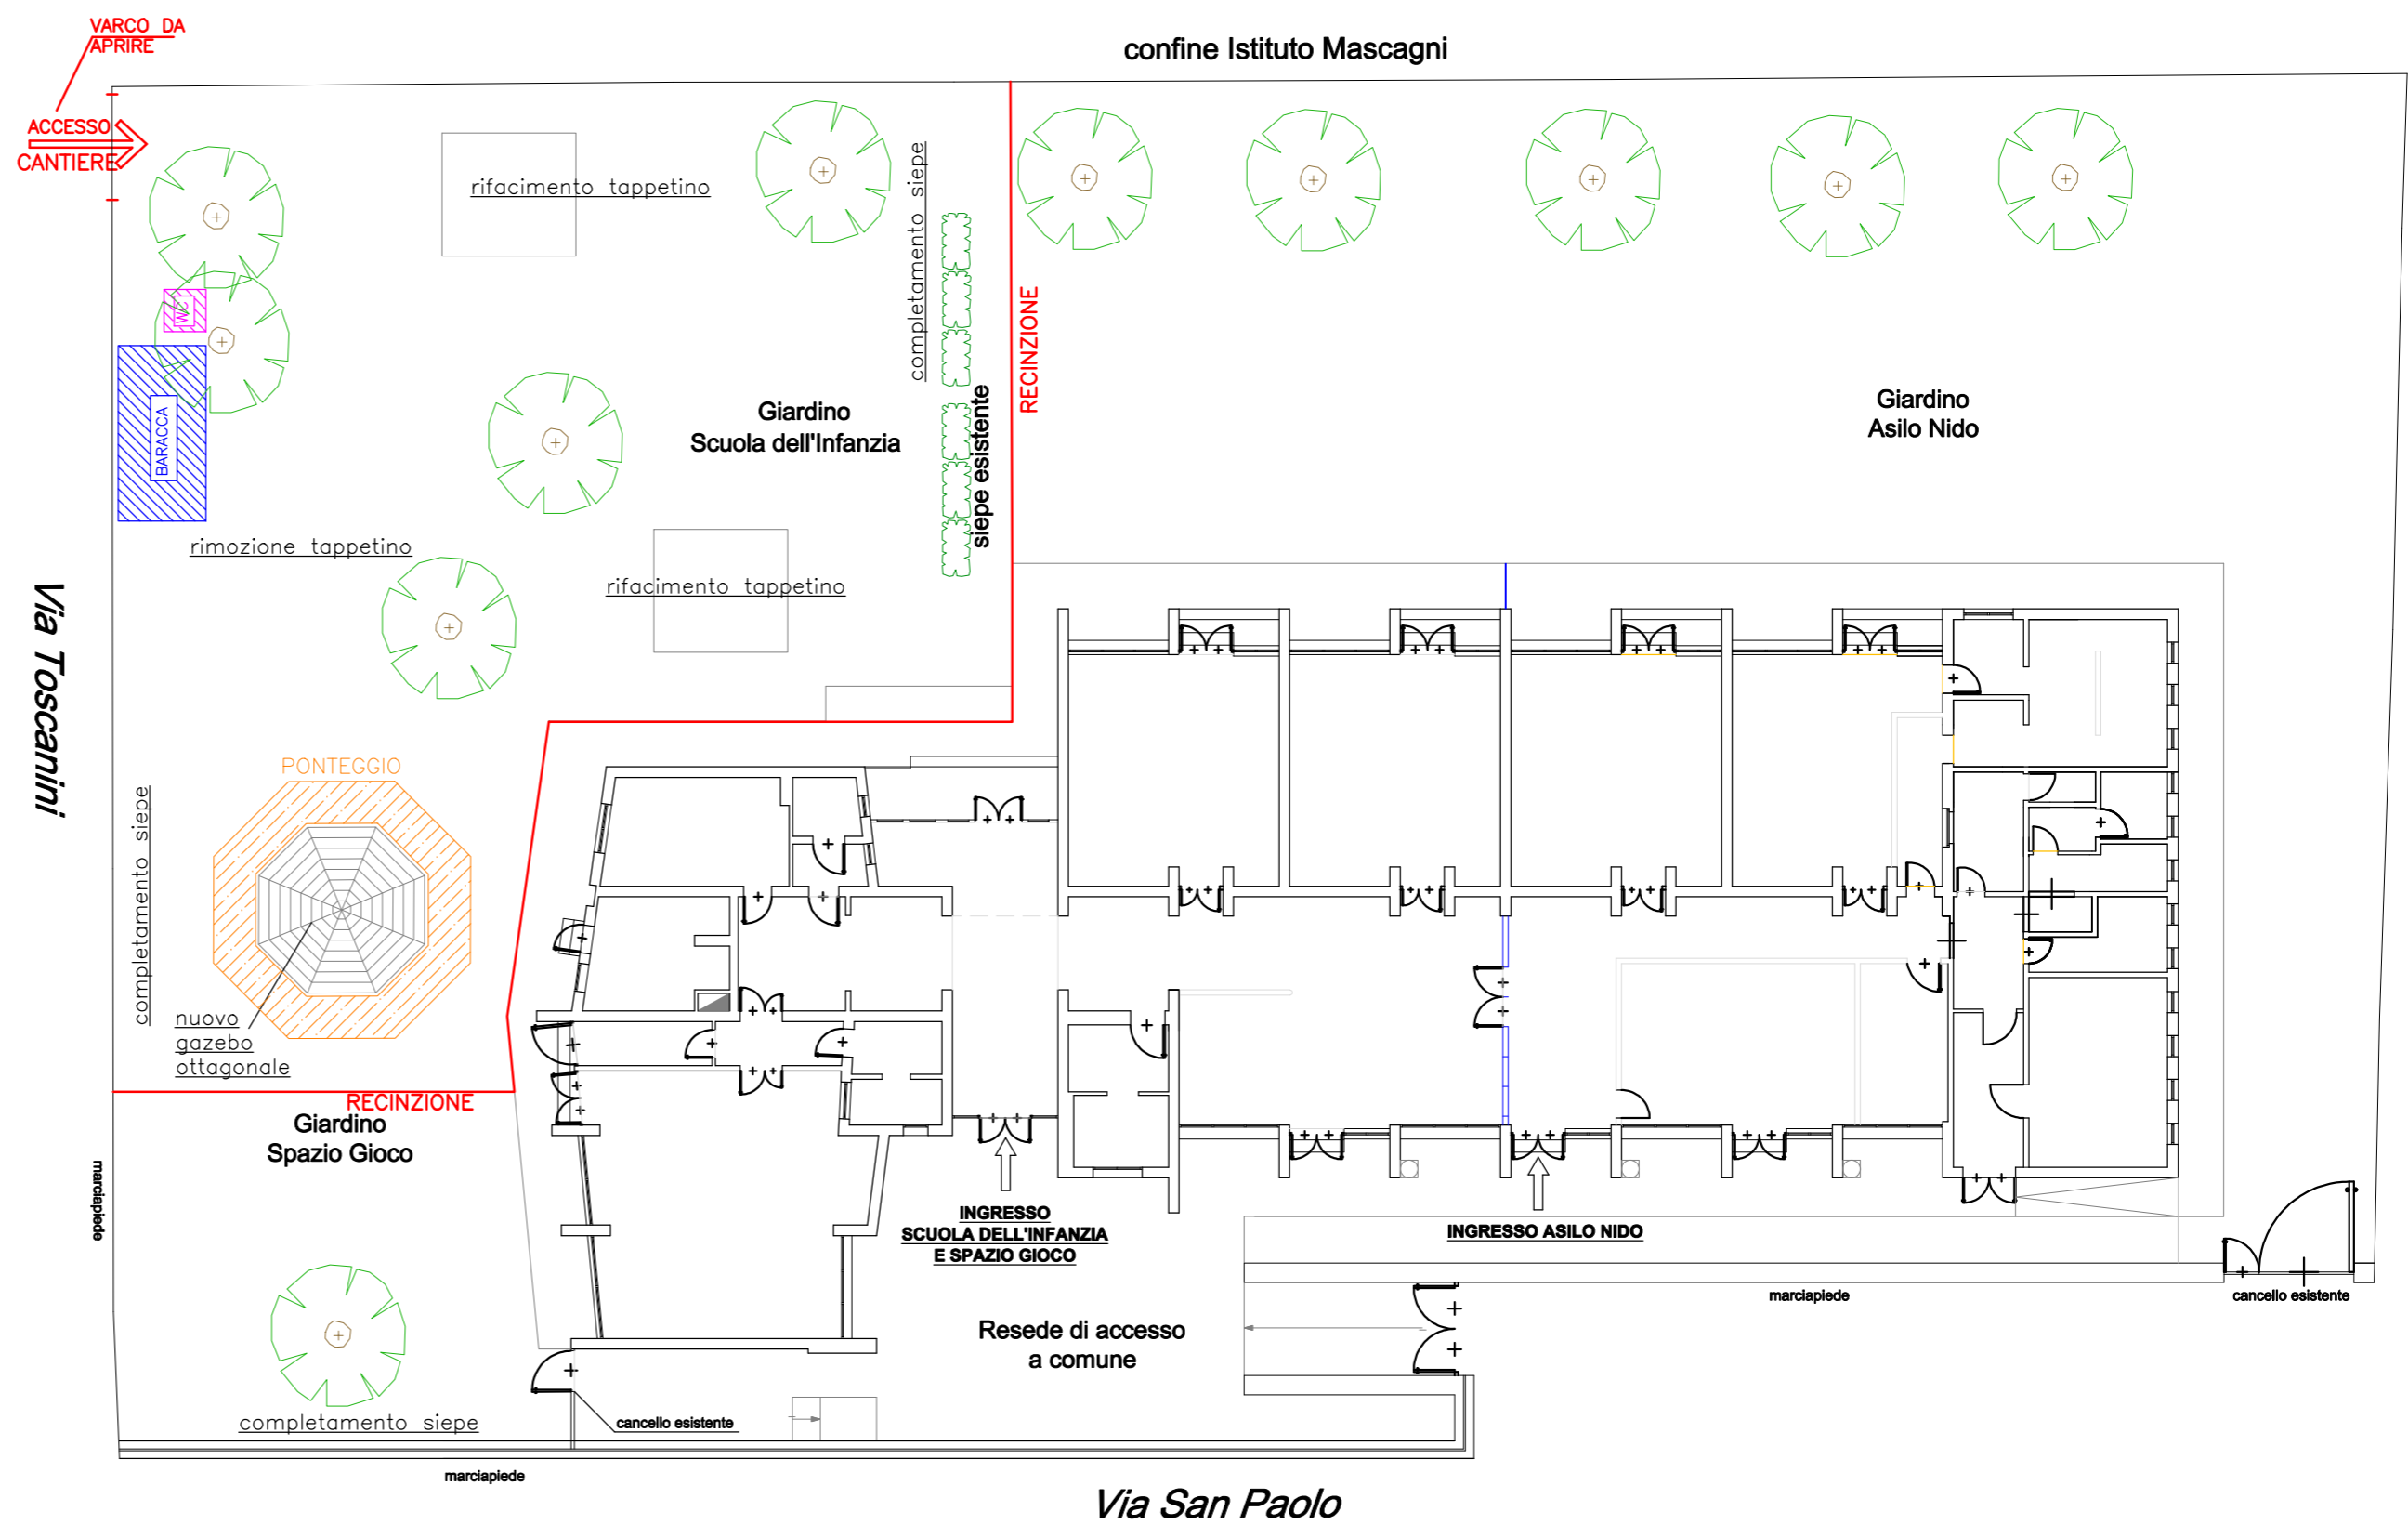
VARCO DA APRIRE

confine Istituto Mascagni

ACCESSO CANTIERE

rifacimento tappetino

completamento siepe

WC

BARACCA

Giardino
Scuola dell'Infanzia

siepe esistente

RECINZIONE

Giardino
Asilo Nido

rimozione tappetino

rifacimento tappetino

Via Toscanini

PONTEGGIO

completamento siepe

nuovo gazebo ottagonale

RECINZIONE

Giardino
Spazio Gioco

marciapiede

INGRESSO
SCUOLA DELL'INFANZIA
E SPAZIO GIOCO

INGRESSO ASILO NIDO

marciapiede

cancello esistente

Resede di accesso
a comune

completamento siepe

cancello esistente

marciapiede

Via San Paolo